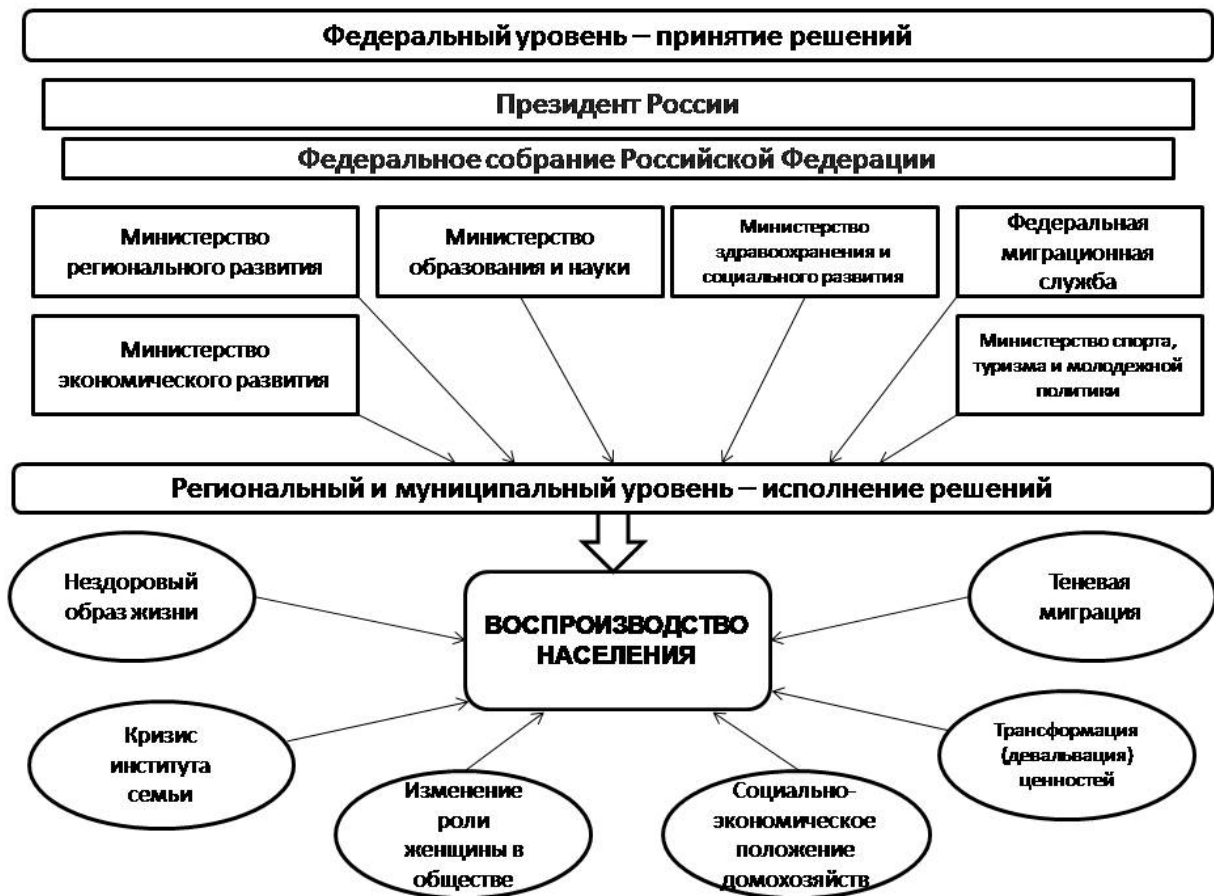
Федеральный уровень – принятие решений

Президент России

Федеральное собрание Российской Федерации

Министерство регионального развития

Министерство образования и науки

Министерство здравоохранения и социального развития

Федеральная миграционная служба

Министерство экономического развития

Министерство спорта, туризма и молодежной политики

Региональный и муниципальный уровень – исполнение решений

Нездоровый образ жизни

ВОСПРОИЗВОДСТВО НАСЕЛЕНИЯ

Теневая миграция

Кризис института семьи

Изменение роли женщины в обществе

Социально-экономическое положение домохозяйств

Трансформация (девальвация) ценностей